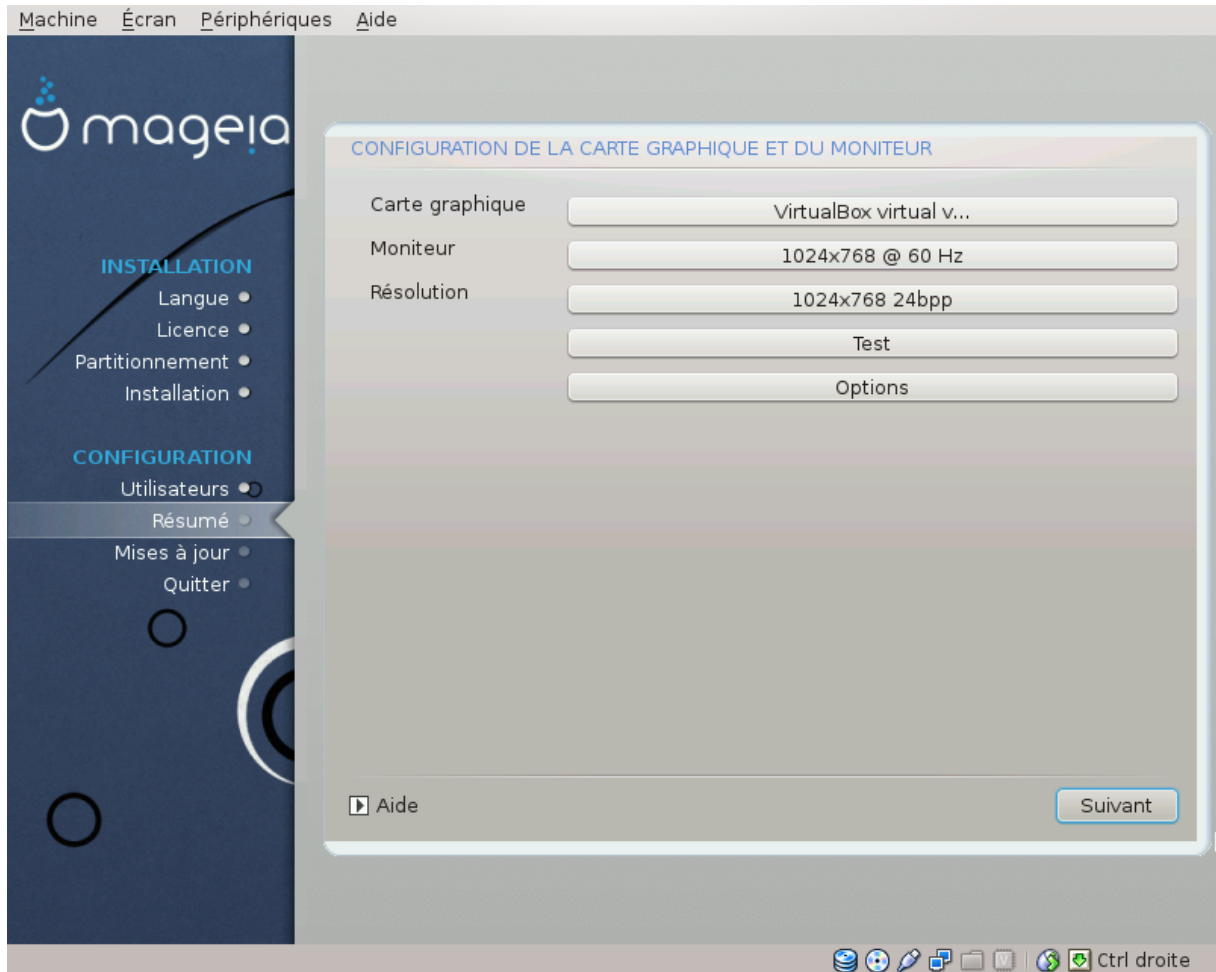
Machine Écran Périphériques Aide

mageia

INSTALLATION
Langue
Licence
Partitionnement
Installation

CONFIGURATION
Utilisateurs
Résumé
Mises à jour
Quitter

CONFIGURATION DE LA CARTE GRAPHIQUE ET DU MONITEUR

Carte graphique | VirtualBox virtual v...
Moniteur | 1024x768 @ 60 Hz
Résolution | 1024x768 24bpp
Test
Options

Aide
Suivant

Ctrl droite